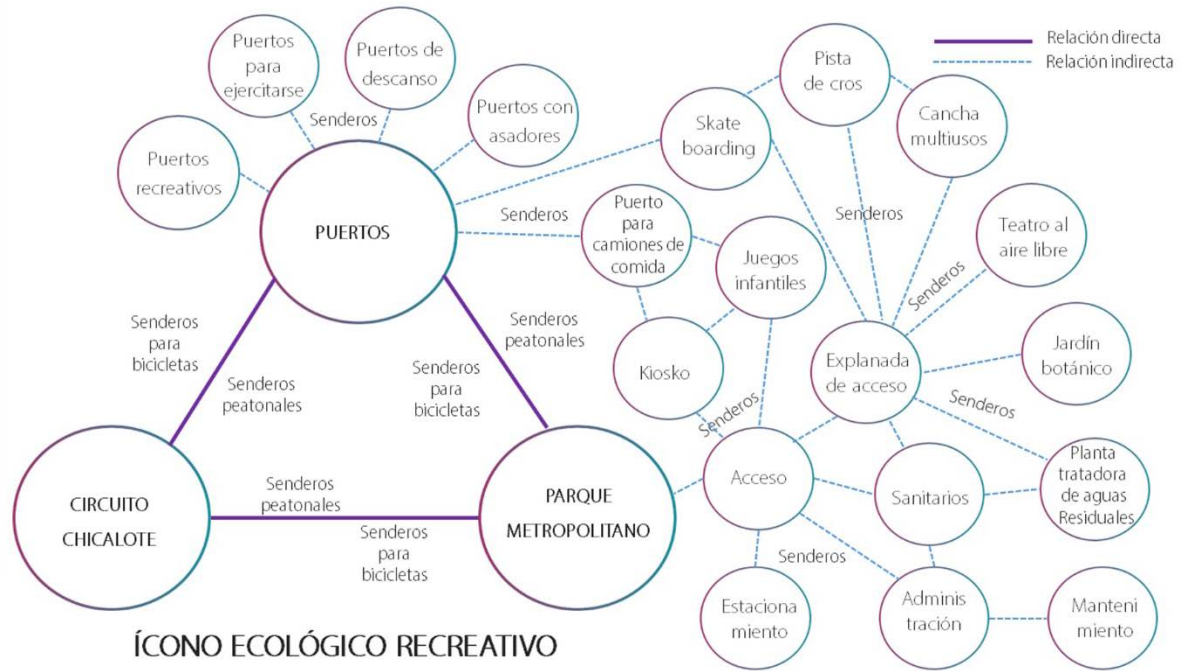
Relación directa
Relación indirecta

Puertos para ejercitarse
Puertos de descanso
Puertos con asadores
Puertos recreativos
Senderos
PUERTOS
Senderos
Pista de cros
Cancha multiusos
Skate boarding
Puerto para camiones de comida
Juegos infantiles
Senderos
Teatro al aire libre
Senderos
Kiosko
Explanada de acceso
Jardín botánico
Senderos
Senderos para bicicletas
Senderos peatonales
Senderos para bicicletas
Senderos peatonales
Senderos
Acceso
Sanitarios
Planta tratadora de aguas Residuales
CIRCUITO CHICALOTE
Senderos peatonales
Senderos para bicicletas
PARQUE METROPOLITANO
Senderos
Estaciona miento
Adminis tración
Manteni miento

ÍCONO ECOLÓGICO RECREATIVO